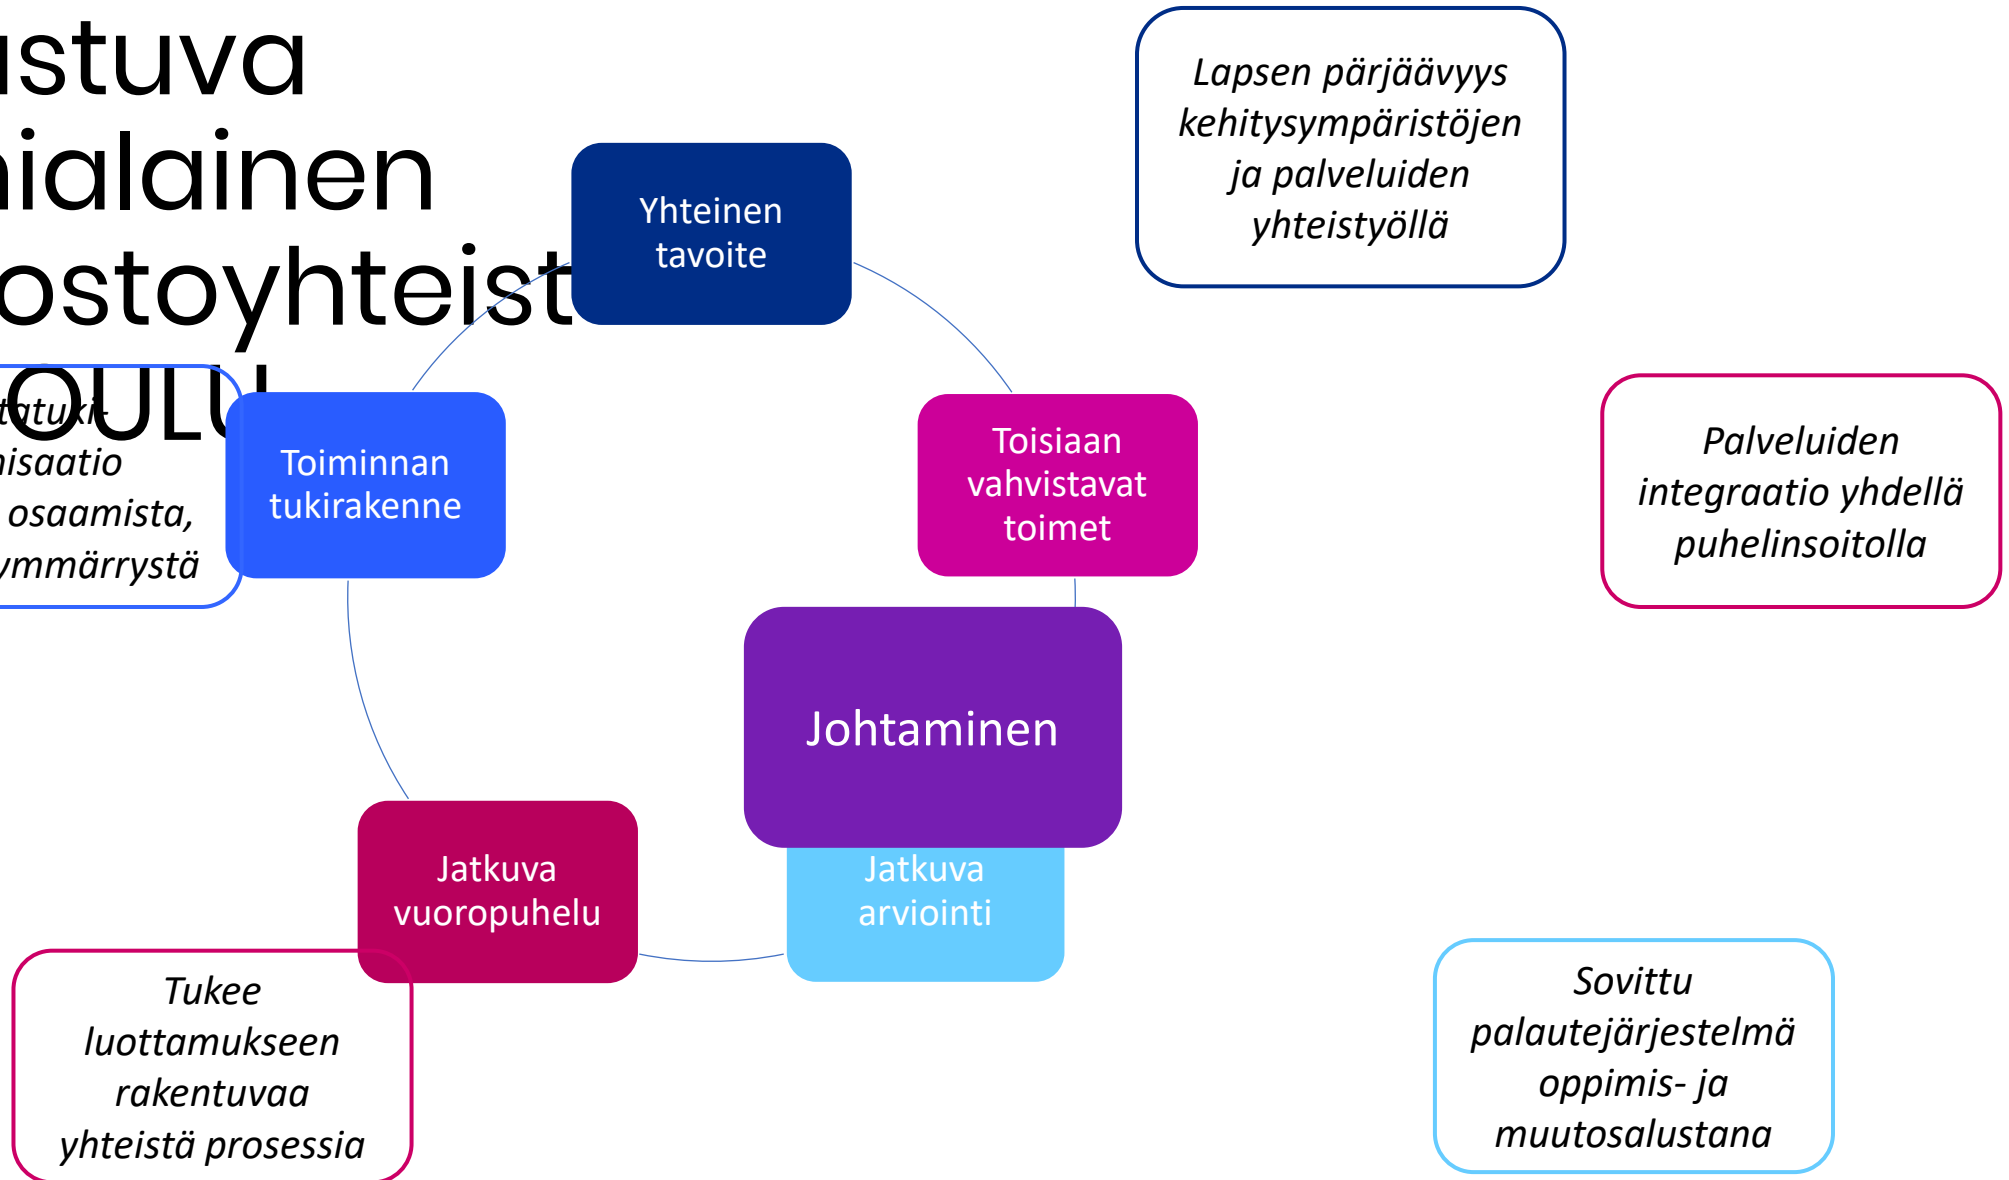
istuva
ialainen
ostoyhteist
OULU

Yhteinen tavoite

Lapsen pärjäävyys kehitysympäristöjen ja palveluiden yhteistyöllä

tatuki-
isaatio
osaamista,
ymmärrystä

Toiminnan tukirakenne

Toisiaan vahvistavat toimet

Palveluiden integraatio yhdellä puhelinsoitolla

Johtaminen

Jatkuva vuoropuhelu

Jatkuva arviointi

Tukee luottamukseen rakentuvaa yhteistä prosessia

Sovittu palautejärjestelmä oppimis- ja muutosalustana